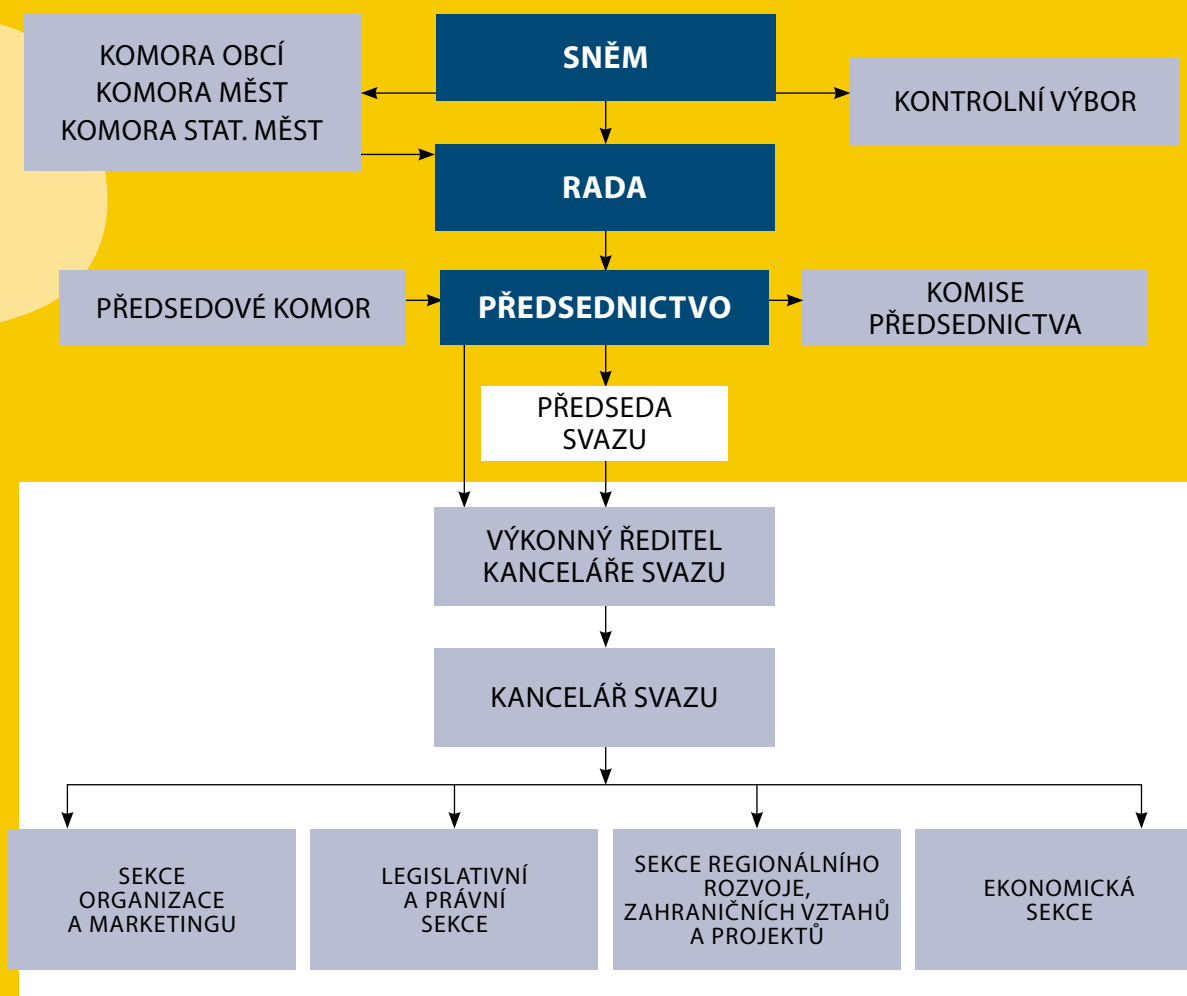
KOMORA OBCÍ
KOMORA MĚST
KOMORA STAT. MĚST

SNĚM

KONTROLNÍ VÝBOR

RADA

PŘEDSEDOVÉ KOMOR

PŘEDSEDNICTVO

KOMISE PŘEDSEDNICTVA

PŘEDSEDA SVAZU

VÝKONNÝ ŘEDITEL KANCELÁŘE SVAZU

KANCELÁŘ SVAZU

SEKCE ORGANIZACE A MARKETINGU

LEGISLATIVNÍ A PRÁVNÍ SEKCE

SEKCE REGIONÁLNÍHO ROZVOJE, ZAHRANIČNÍCH VZTAHŮ A PROJEKTŮ

EKONOMICKÁ SEKCE